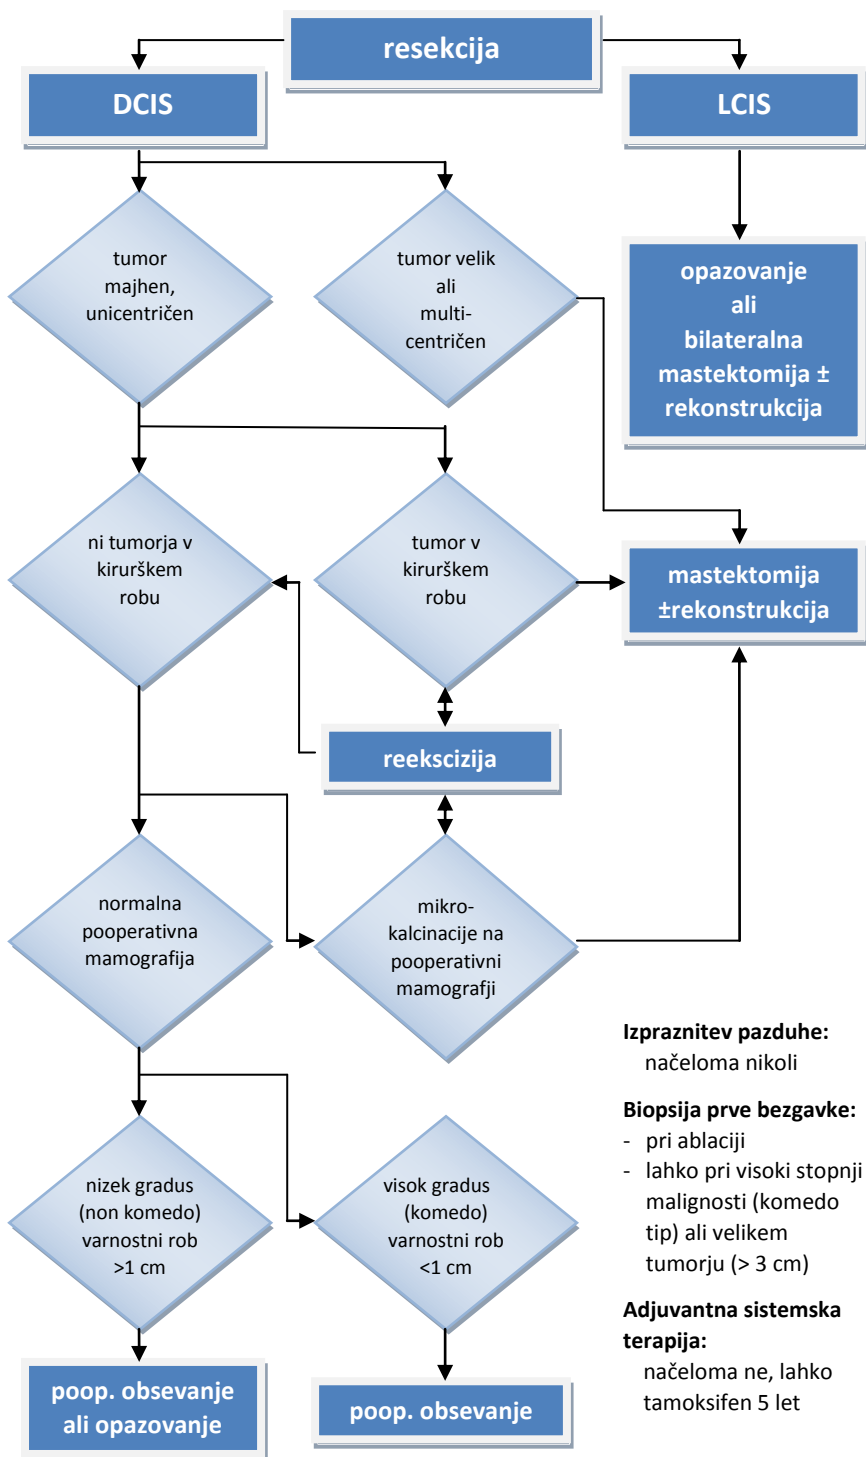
resekcija

DCIS

LCIS

tumor majhen, unicentričen

tumor velik ali multicentričen

opazovanje ali bilateralna mastektomija ± rekonstrukcija

ni tumorja v kirurškem robu

tumor v kirurškem robu

mastektomija ±rekonstrukcija

reekscizija

normalna pooperativna mamografija

mikrokalcinacije na pooperativni mamografji

Izpraznitev pazduhe:
načeloma nikoli

Biopsija prve bezgavke:
- pri ablaciji
- lahko pri visoki stopnji malignosti (komedo tip) ali velikem tumorju (> 3 cm)

nizek gradus (non komedo) varnostni rob >1 cm

visok gradus (komedo) varnostni rob <1 cm

Adjuvantna sistemska terapija:
načeloma ne, lahko tamoksifen 5 let

poop. obsevanje ali opazovanje

poop. obsevanje